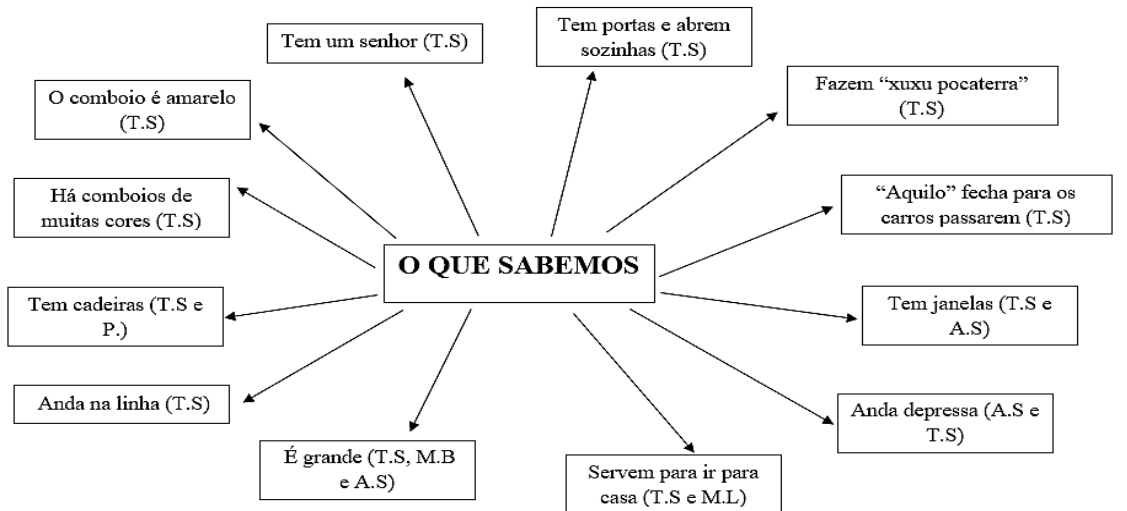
O QUE SABEMOS

Tem um senhor (T.S)

Tem portas e abrem sozinhas (T.S)

Fazem "xuxu pocaterra" (T.S)

"Aquilo" fecha para os carros passarem (T.S)

Tem janelas (T.S e A.S)

Anda depressa (A.S e T.S)

Servem para ir para casa (T.S e M.L)

É grande (T.S, M.B e A.S)

Anda na linha (T.S)

Tem cadeiras (T.S e P.)

Há comboios de muitas cores (T.S)

O comboio é amarelo (T.S)